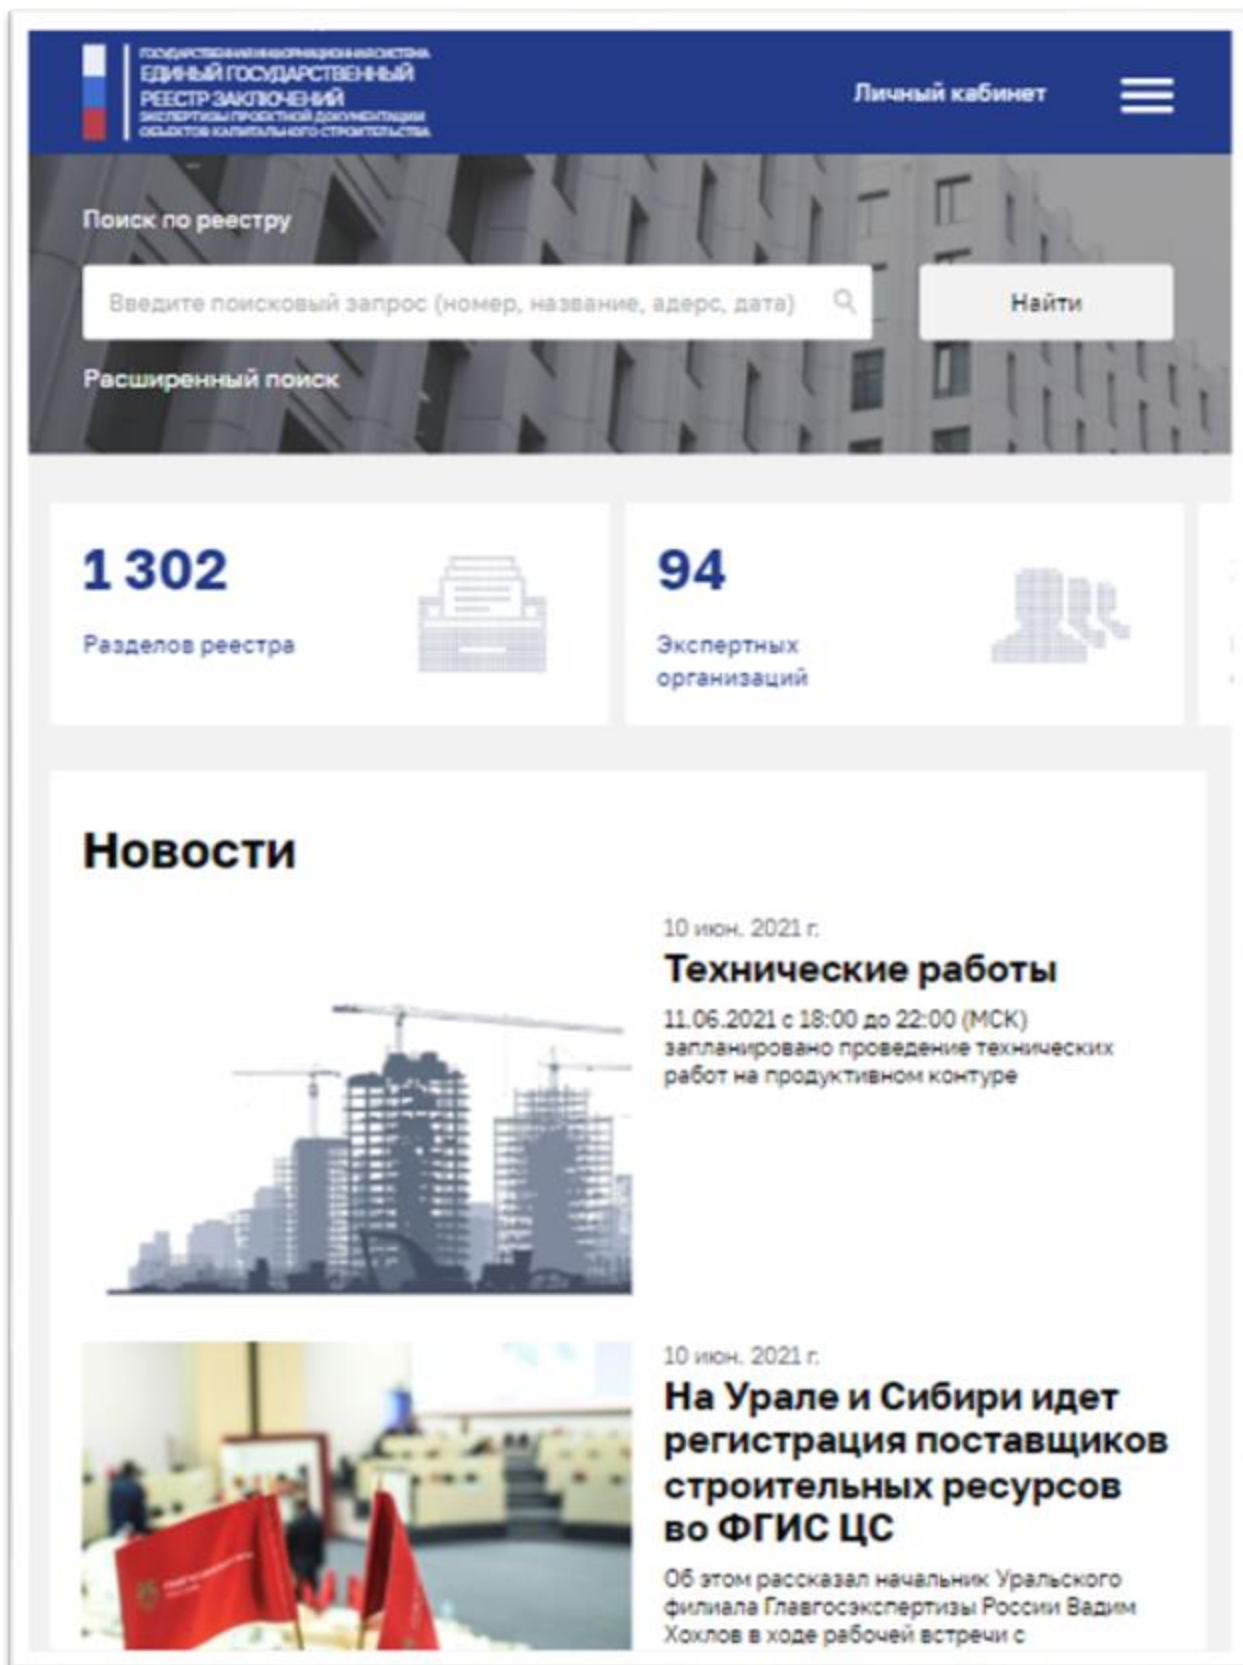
ГОСУДАРСТВЕННАЯ ИНФОРМАЦИОННАЯ СИСТЕМА
ЕДИНЫЙ ГОСУДАРСТВЕННЫЙ РЕЕСТР ЗАКЛЮЧЕНИЙ
ЭКСПЕРТИЗЫ ПРОЕКТНОЙ ДОКУМЕНТАЦИИ ОБЪЕКТОВ КАПИТАЛЬНОГО СТРОИТЕЛЬСТВА

Личный кабинет

Поиск по реестру

Введите поисковый запрос (номер, название, адерс, дата)

Найти

Расширенный поиск

1 302

Разделов реестра

94

Экспертных организаций

Новости

10 июн. 2021 г.

Технические работы

11.06.2021 с 18:00 до 22:00 (МСК) запланировано проведение технических работ на продуктивном контуре

10 июн. 2021 г.

На Урале и Сибири идет регистрация поставщиков строительных ресурсов во ФГИС ЦС

Об этом рассказал начальник Уральского филиала Главгосэкспертизы России Вадим Хохлов в ходе рабочей встречи с